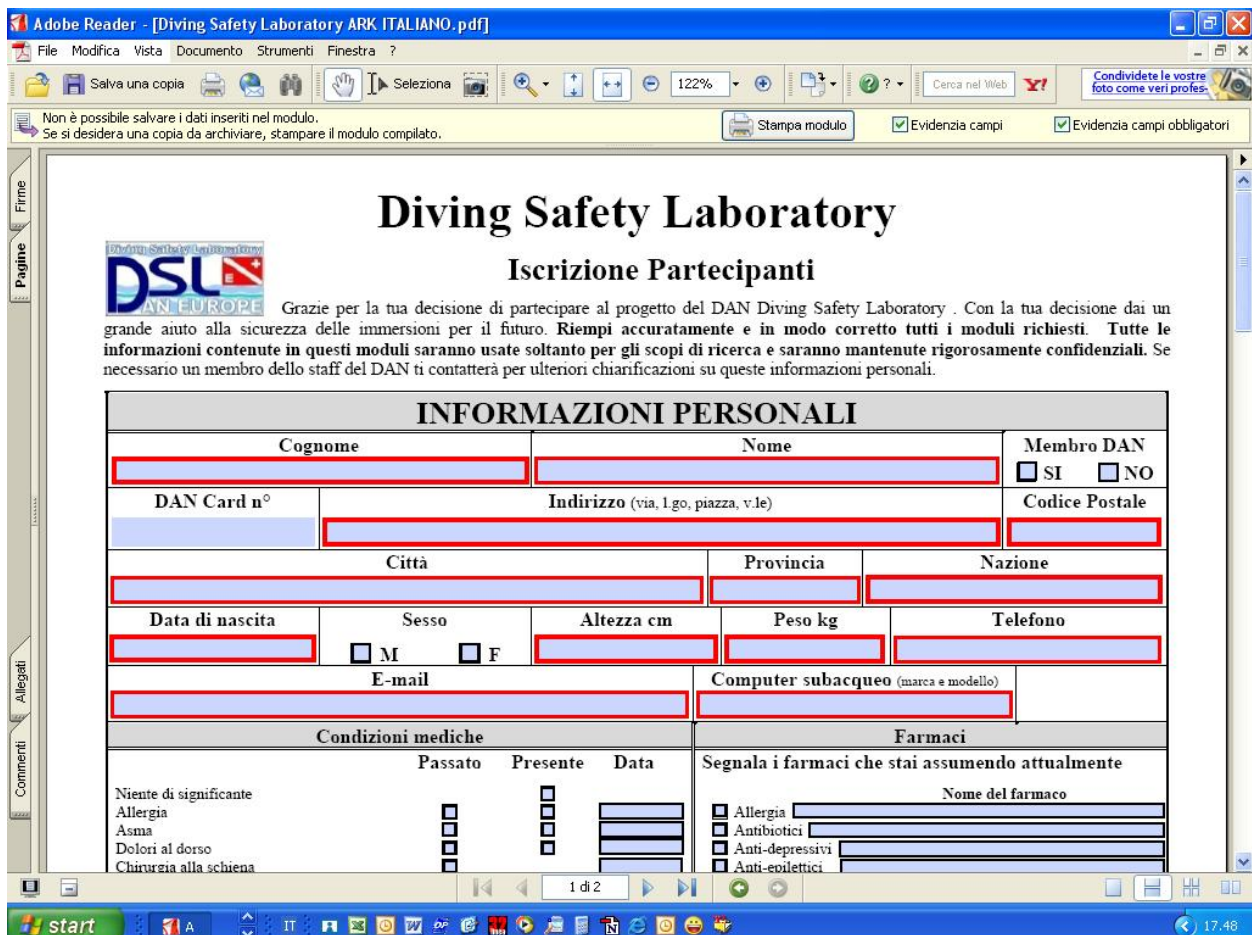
Adobe Reader - [Diving Safety Laboratory ARK ITALIANO.pdf]

File Modifica Vista Documento Strumenti Finestra ?

Salva una copia Seleziona 122% Cerca nel Web Condividete le vostre foto come veri profes-

Non è possibile salvare i dati inseriti nel modulo.
Se si desidera una copia da archiviare, stampare il modulo compilato.

Stampa modulo Evidenzia campi Evidenzia campi obbligatori

Firme Pagine Allegati Commenti

Diving Safety Laboratory

Diving Safety Laboratory DSL DAN EUROPE

Iscrizione Partecipanti

Grazie per la tua decisione di partecipare al progetto del DAN Diving Safety Laboratory . Con la tua decisione dai un grande aiuto alla sicurezza delle immersioni per il futuro. **Riempi accuratamente e in modo corretto tutti i moduli richiesti. Tutte le informazioni contenute in questi moduli saranno usate soltanto per gli scopi di ricerca e saranno mantenute rigorosamente confidenziali.** Se necessario un membro dello staff del DAN ti contatterà per ulteriori chiarificazioni su queste informazioni personali.

INFORMAZIONI PERSONALI

Cognome | Nome | Membro DAN SI NO

DAN Card n° | Indirizzo (via, l.go, piazza, v.le) | Codice Postale

Città | Provincia | Nazione

Data di nascita | Sesso M F | Altezza cm | Peso kg | Telefono

E-mail | Computer subacqueo (marca e modello)

Condizioni mediche

Passato Presente Data

Niente di significante
Allergia
Asma
Dolori al dorso
Chirurgia alla schiena

Farmaci

Segnala i farmaci che stai assumendo attualmente

Nome del farmaco

Allergia
Antibiotici
Anti-depressivi
Anti-epilettici

1 di 2

start A IT 17.48